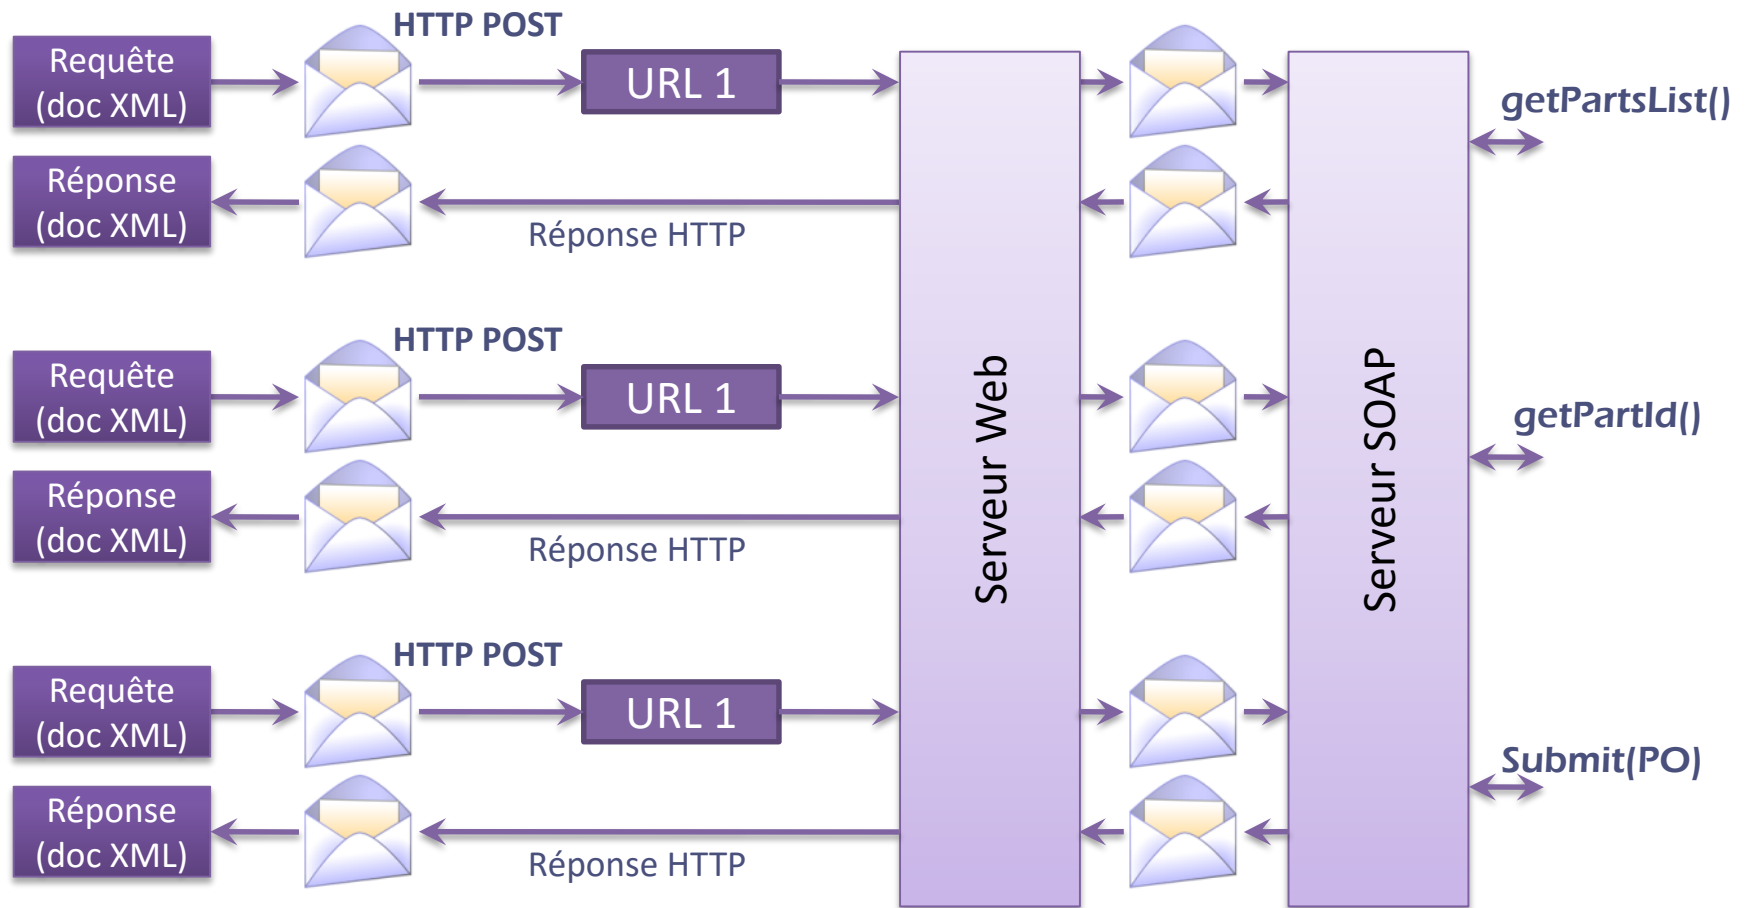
Requête (doc XML)

HTTP POST

URL 1

Réponse (doc XML)

Réponse HTTP

Requête (doc XML)

HTTP POST

URL 1

Réponse (doc XML)

Réponse HTTP

Requête (doc XML)

HTTP POST

URL 1

Réponse (doc XML)

Réponse HTTP

Serveur Web

Serveur SOAP

getPartsList()

getPartId()

Submit(PO)